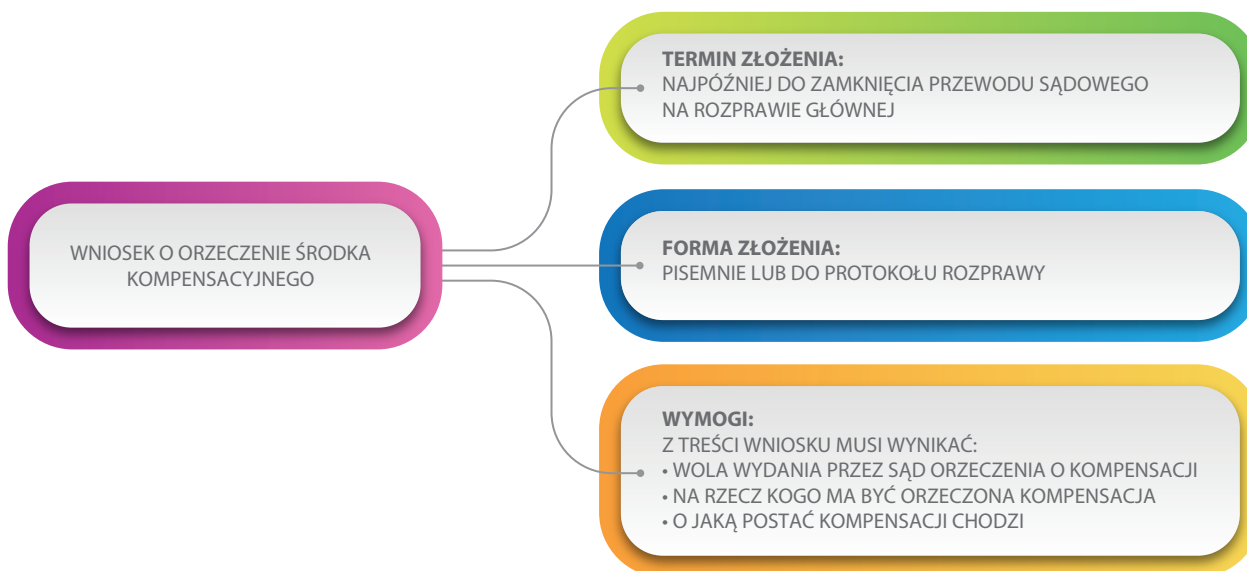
WNIOSEK O ORZECZENIE ŚRODKA KOMPENSACYJNEGO

TERMIN ZŁOŻENIA:
NAJPÓŹNIEJ DO ZAMKNIĘCIA PRZEWODU SĄDOWEGO NA ROZPRAWIE GŁÓWNEJ

FORMA ZŁOŻENIA:
PISEMNIE LUB DO PROTOKOŁU ROZPRAWY

WYMOGI:
Z TREŚCI WNIOSKU MUSI WYNIKAĆ:
• WOLA WYDANIA PRZEZ SĄD ORZECZENIA O KOMPENSACJI
• NA RZECZ KOGO MA BYĆ ORZECZONA KOMPENSACJA
• O JAKĄ POSTAĆ KOMPENSACJI CHODZI